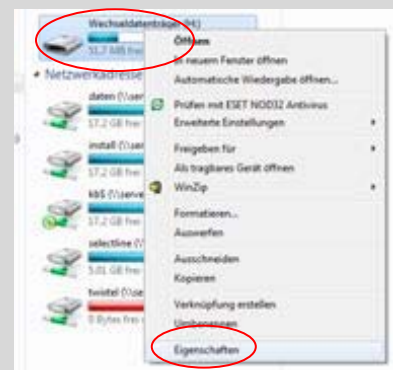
Wechseldatenträger (H:)
51,7 MB frei

Netzwerkadresse

daten (\\serv
57,2 GB frei

install (\\serv
57,2 GB frei

kbS (\\serv
57,2 GB frei

selectline (\\
5,01 GB frei

twixtel (\\se
0 Bytes frei

Öffnen
In neuem Fenster öffnen
Automatische Wiedergabe öffnen...
Prüfen mit ESET NOD32 Antivirus
Erweiterte Einstellungen
Freigeben für
Als tragbares Gerät öffnen
WinZip
Formatieren...
Auswerfen
Ausschneiden
Kopieren
Verknüpfung erstellen
Umbenennen
Eigenschaften